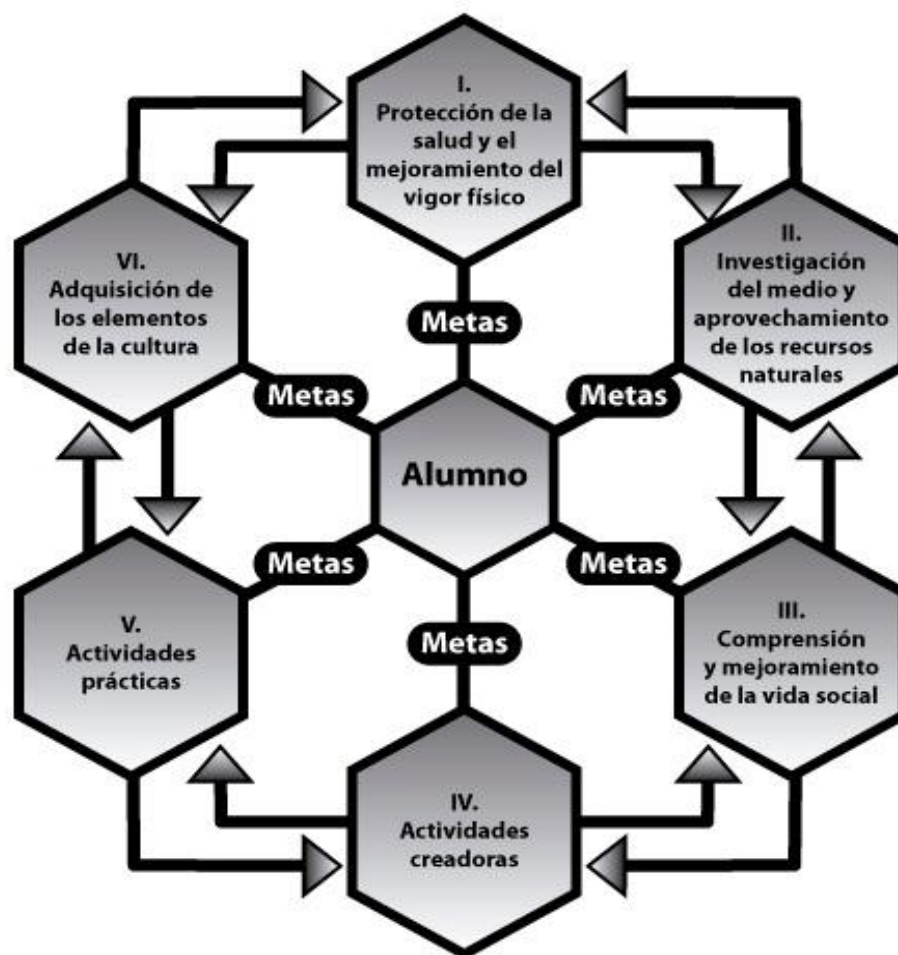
I.
Protección de la salud y el mejoramiento del vigor físico

VI.
Adquisición de los elementos de la cultura

II.
Investigación del medio y aprovechamiento de los recursos naturales

Metas

Metas

Metas

Alumno

Metas

Metas

Metas

V.
Actividades prácticas

III.
Comprensión y mejoramiento de la vida social

IV.
Actividades creadoras